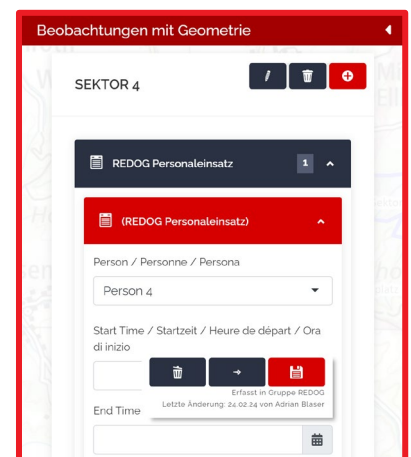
Beobachtungen mit Geometrie

SEKTOR 4

REDOG Personaleinsatz 1

(REDOG Personaleinsatz)

Person / Personne / Persona

Person 4

Start Time / Startzeit / Heure de départ / Ora di inizio

Erfasst in Gruppe REDOG
Letzte Änderung: 24.02.24 von Adrian Blaser

End Time